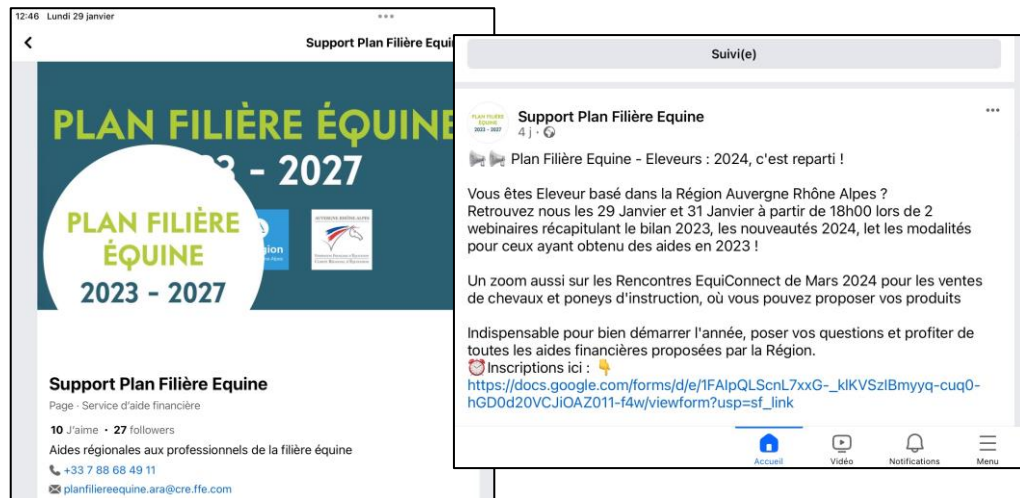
12:46 Lundi 29 janvier

Support Plan Filière Equine

PLAN FILIÈRE ÉQUINE
23 - 2027

PLAN FILIÈRE ÉQUINE
2023 - 2027

ion

AUVERGNE RHÔNE ALPES

Support Plan Filière Equine
Page · Service d'aide financière
10 J'aime · 27 followers
Aides régionales aux professionnels de la filière équine
+33 7 88 68 49 11
planfiliereequine.ara@cre.ffe.com

Suivi(e)

Support Plan Filière Equine
4 j ·

Plan Filière Equine - Eleveurs : 2024, c'est reparti !

Vous êtes Eleveur basé dans la Région Auvergne Rhône Alpes ?
Retrouvez nous les 29 Janvier et 31 Janvier à partir de 18h00 lors de 2 webinaires récapitulant le bilan 2023, les nouveautés 2024, let les modalités pour ceux ayant obtenu des aides en 2023 !

Un zoom aussi sur les Rencontres EquiConnect de Mars 2024 pour les ventes de chevaux et poneys d'instruction, où vous pouvez proposer vos produits

Indispensable pour bien démarrer l'année, poser vos questions et profiter de toutes les aides financières proposées par la Région.
Inscriptions ici :
https://docs.google.com/forms/d/e/1FAIpQLScnL7xxG-_klKVSzIBmyyq-cuq0-hGD0d20VCJiOAZ011-f4w/viewform?usp=sf_link

Accueil
Vidéo
Notifications
Menu